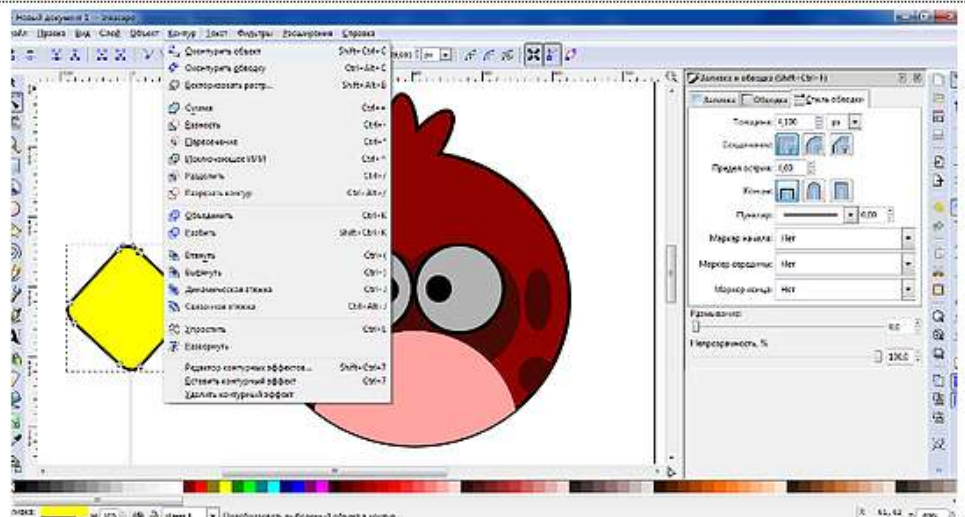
Новый документ 1 - Inkscape

Файл Правка Вид Слой Объект Контур Текст Фильтры Расширения Справка

Оконтурить объект Shift+Ctrl+C
Оконтурить обводку Ctrl+Alt+C
Векторизовать растр... Shift+Alt+B

Сумма Ctrl++
Разность Ctrl+-
Пересечение Ctrl+*
Исключающее ИЛИ Ctrl+^
Разделить Ctrl+/
Разрезать контур Ctrl+Alt+/

Объединить Ctrl+K
Разбить Shift+Ctrl+K

Втянуть Ctrl+(
Выбнуть Ctrl+)
Динамическая втяжка Ctrl+J
Связанная втяжка Ctrl+Alt+J

Упростить Ctrl+L
Развернуть

Редактор контурных эффектов... Shift+Ctrl+7
Вставить контурный эффект Ctrl+7
Удалить контурный эффект

Заливка и обводка (Shift+Ctrl+F)

Заливка Обводка Стиль обводки

Толщина: 4,000 px

Соединение:

Предел острия: 4,00

Концы:

Пунктир: 0,00

Маркер начала: Нет

Маркер середины: Нет

Маркер конца: Нет

Размывание:
0,0

Непрозрачность, %
100,0

Заливка:

Преобразовать выбранный объект в контур

X: 51,42 Z: 49%